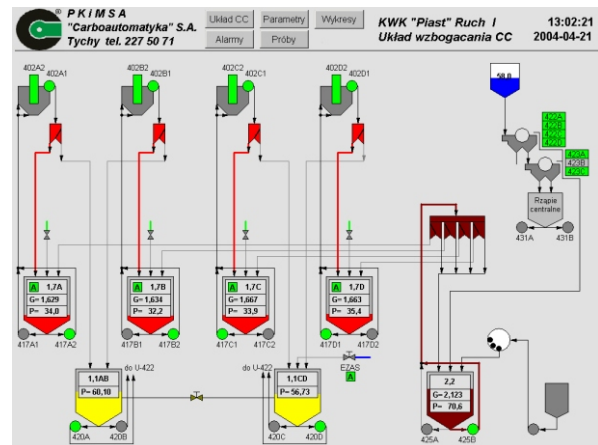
® PKiMSA "Carboautomatyka" S.A. Tychy tel. 227 50 71

Układ CC | Parametry | Wykresy
Alarmy | Próby

KWK "Piast" Ruch I
Układ wzbogacania CC

13:02:21
2004-04-21

402A2 402A1
402B2 402B1
402C2 402C1
402D2 402D1

50,0

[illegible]
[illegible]
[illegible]
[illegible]
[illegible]
423B
423C

Rząpie centralne

431A 431B

A 1,7A
G= 1,629
P= 34,0

A 1,7B
G= 1,634
P= 32,2

A 1,7C
G= 1,667
P= 33,9

A 1,7D
G= 1,663
P= 35,4

417A1 417A2
417B1 417B2
417C1 417C2
417D1 417D2

EZAS
A

do U-422
1,1AB
P= 60,10
420A 420B

do U-422
1,1CD
P= 56,73
420C 420D

2,2
G= 2,123
P= 78,6
425A 425B